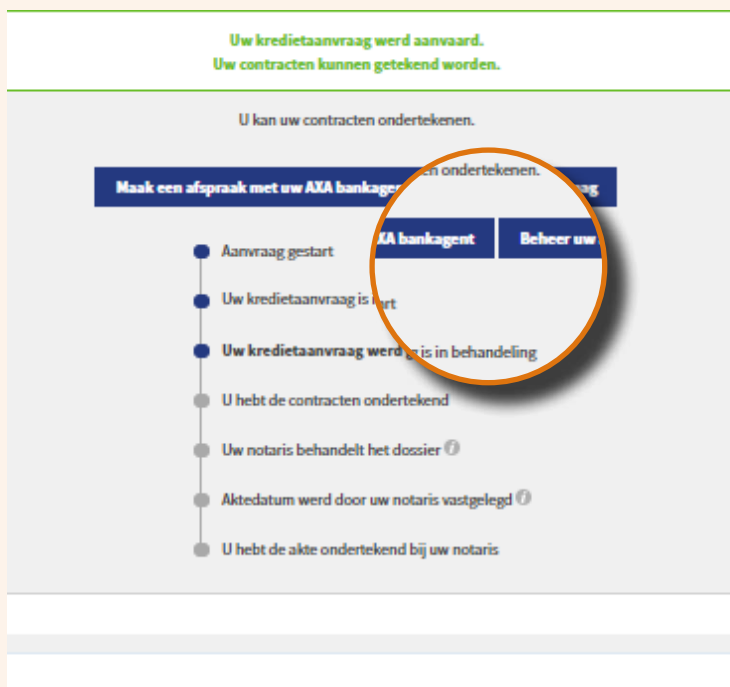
Uw kredietaanvraag werd aanvaard.
Uw contracten kunnen getekend worden.

U kan uw contracten ondertekenen.

Maak een afspraak met uw AXA bankage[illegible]en ondertekenen.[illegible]ag

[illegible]XA bankagent

Beheer uw

Aanvraag gestart

Uw kredietaanvraag is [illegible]art

Uw kredietaanvraag werd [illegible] is in behandeling

U hebt de contracten ondertekend

Uw notaris behandelt het dossier

Aktedatum werd door uw notaris vastgelegd

U hebt de akte ondertekend bij uw notaris